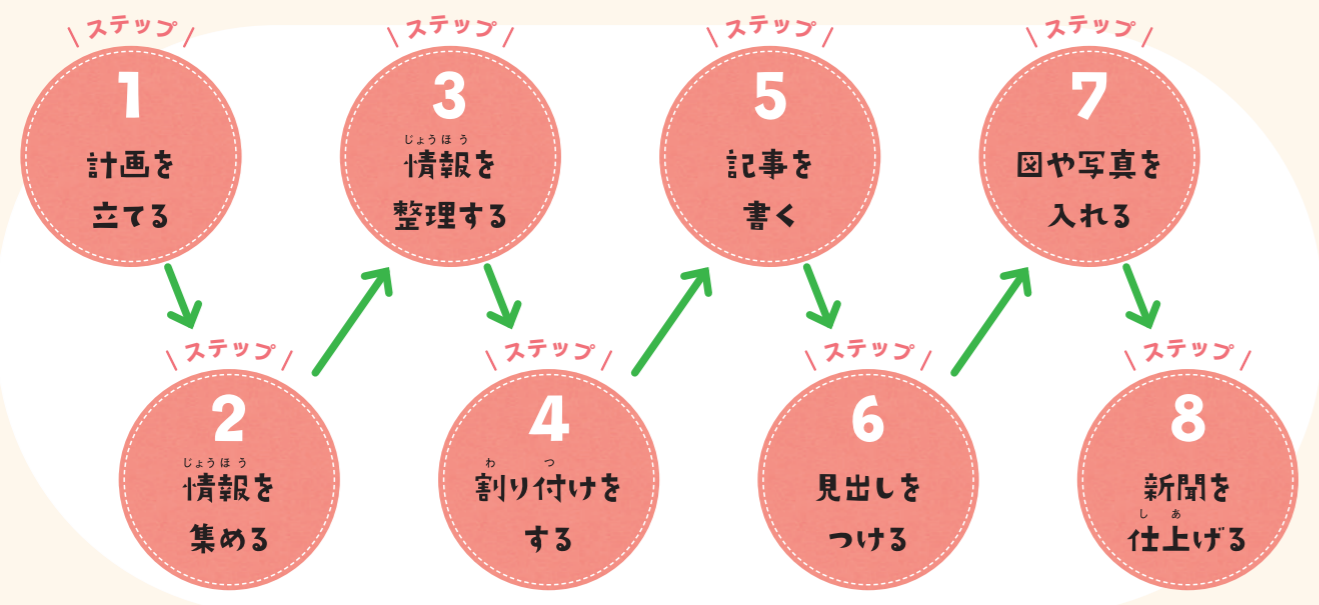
ステップ
1
計画を立てる

ステップ
2
じょうほう
情報を集める

ステップ
3
じょうほう
情報を整理する

ステップ
4
わ つ
割り付けをする

ステップ
5
記事を書く

ステップ
6
見出しをつける

ステップ
7
図や写真を入れる

ステップ
8
しあ
新聞を仕上げる